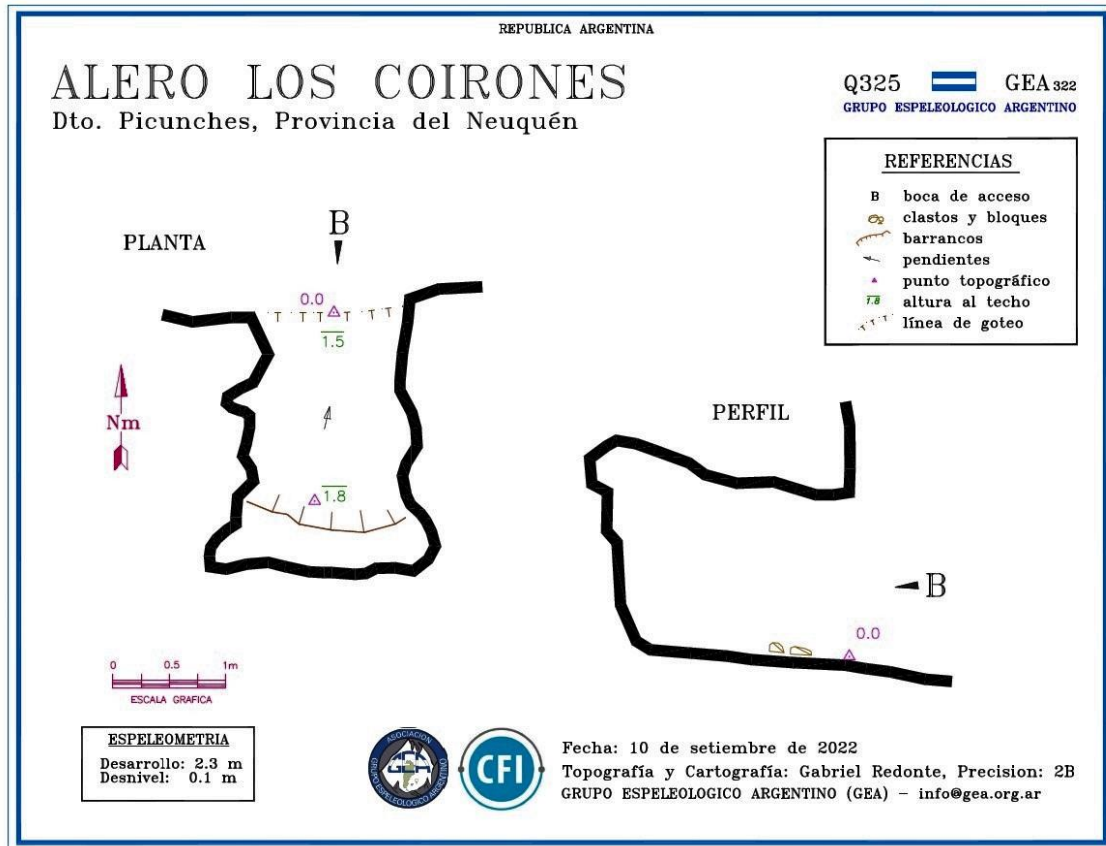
REPUBLICA ARGENTINA

ALERO LOS COIRONES
Dto. Picunches, Provincia del Neuquén

Q325 GEA 322
GRUPO ESPELEOLOGICO ARGENTINO

REFERENCIAS
B boca de acceso
clastos y bloques
barrancos
pendientes
punto topográfico
1.8 altura al techo
línea de goteo

PLANTA

B

0.0

1.5

Nm

1.8

PERFIL

B

0.0

0 0.5 1m
ESCALA GRAFICA

ESPELEOMETRIA
Desarrollo: 2.3 m
Desnivel: 0.1 m

ASOCIACION GRUPO ESPELEOLOGICO ARGENTINO GEA

CFI

Fecha: 10 de setiembre de 2022
Topografía y Cartografía: Gabriel Redonte, Precision: 2B
GRUPO ESPELEOLOGICO ARGENTINO (GEA) – info@gea.org.ar